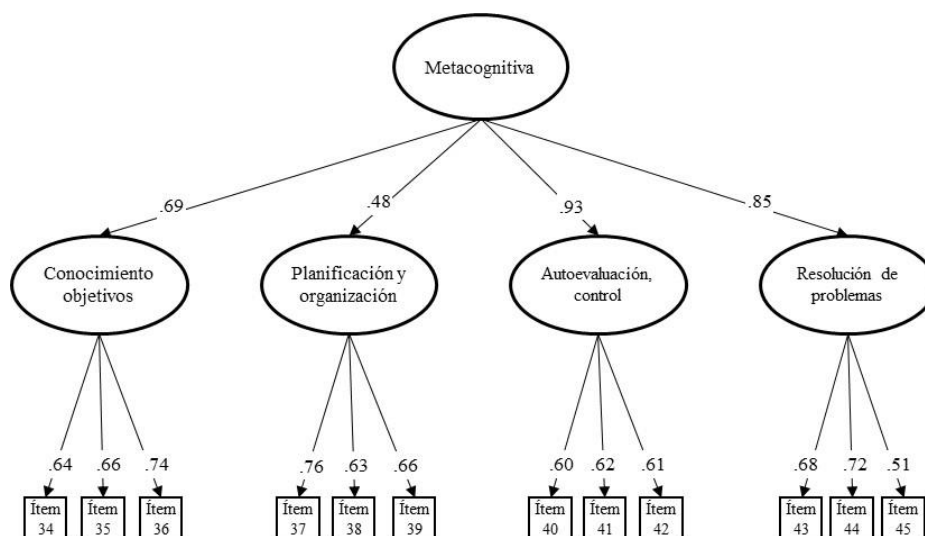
Metacognitiva

.69

.48

.93

.85

Conocimiento objetivos

Planificación y organización

Autoevaluación, control

Resolución de problemas

.64 .66 .74

.76 .63 .66

.60 .62 .61

.68 .72 .51

Ítem 34

Ítem 35

Ítem 36

Ítem 37

Ítem 38

Ítem 39

Ítem 40

Ítem 41

Ítem 42

Ítem 43

Ítem 44

Ítem 45